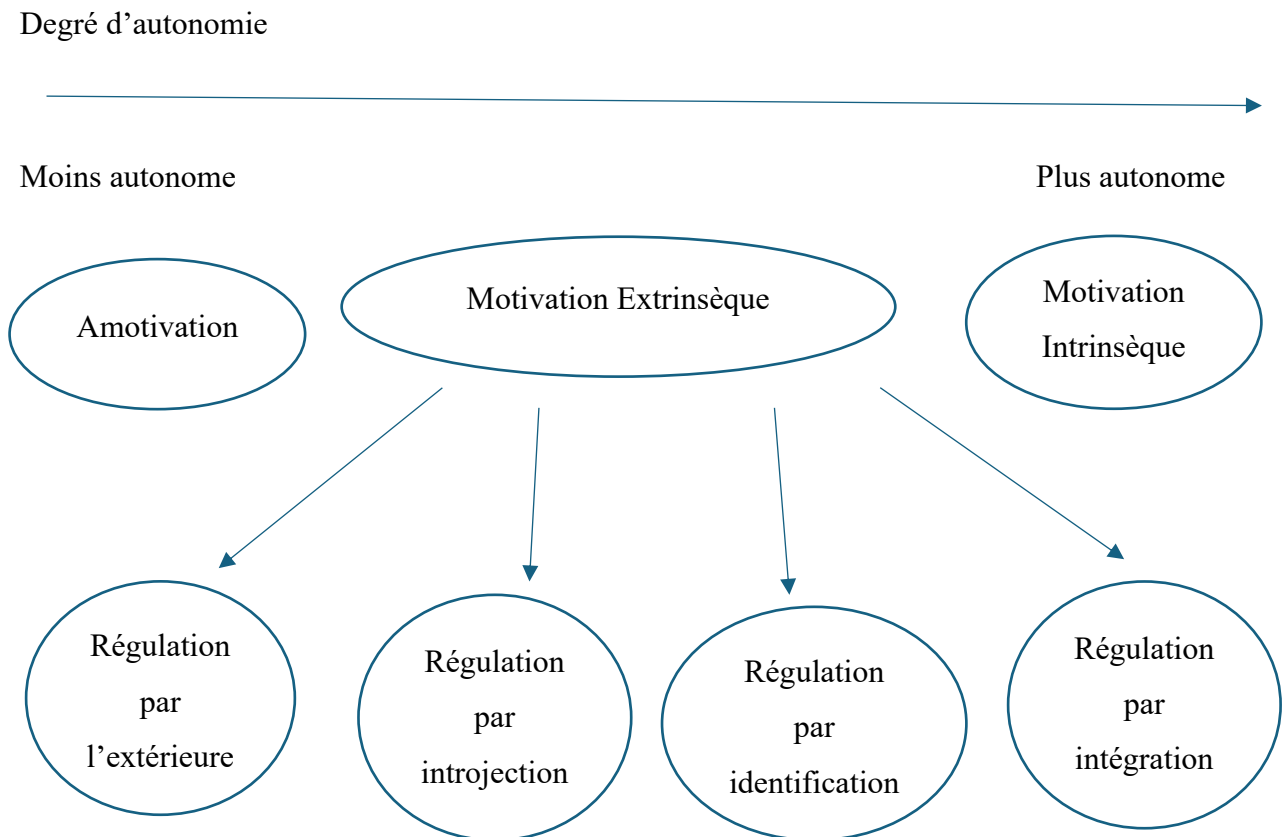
Degré d’autonomie

Moins autonome

Plus autonome

Amotivation

Motivation Extrinsèque

Motivation Intrinsèque

Régulation par l’extérieure

Régulation par introjection

Régulation par identification

Régulation par intégration